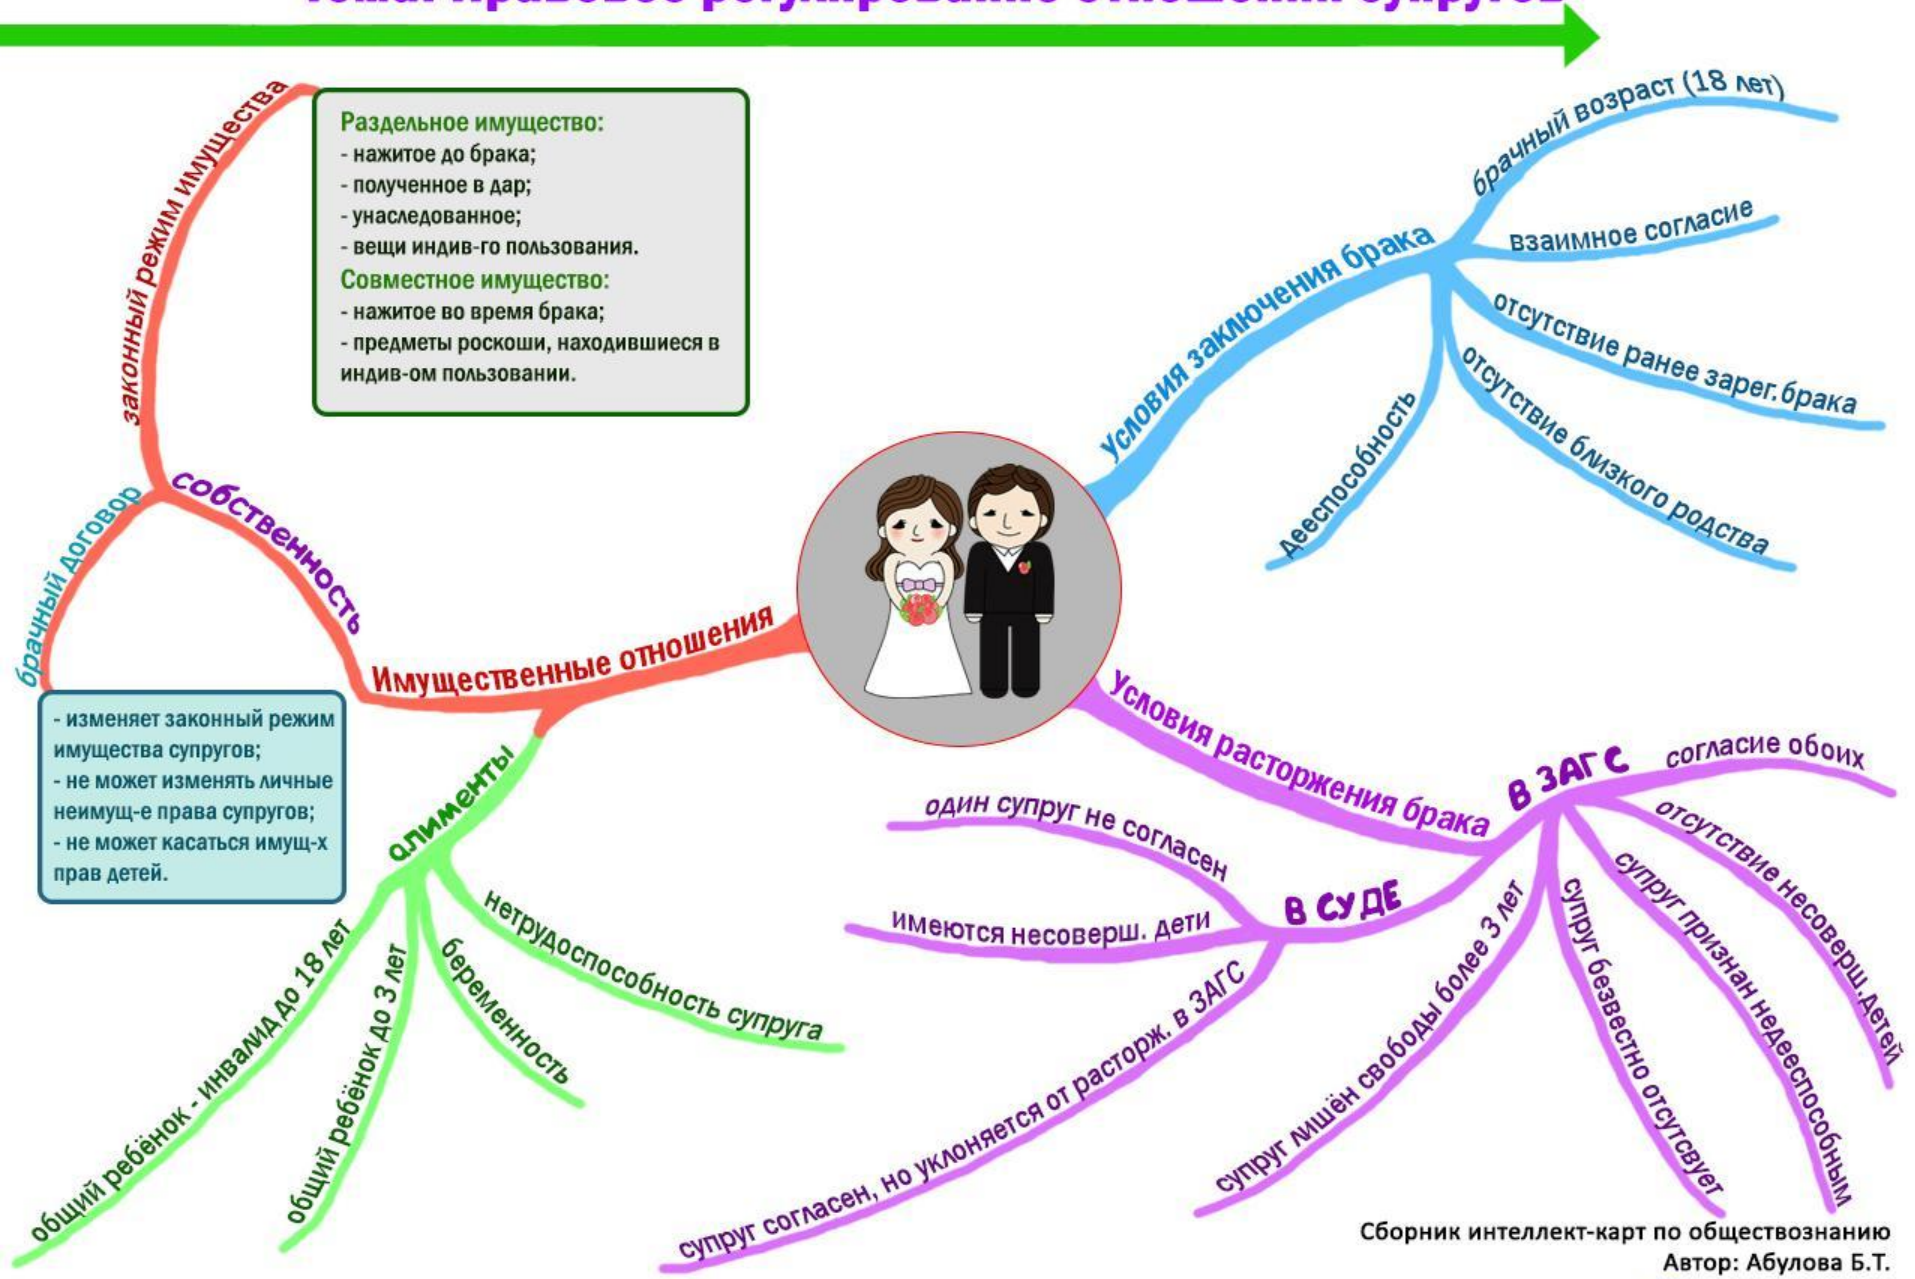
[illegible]

Раздельное имущество:
- нажитое до брака;
- полученное в дар;
- унаследованное;
- вещи индив-го пользования.
Совместное имущество:
- нажитое во время брака;
- предметы роскоши, находившиеся в индив-ом пользовании.

законный режим имущества

собственность

брачный договор

Имущественные отношения

- изменяет законный режим имущества супругов;
- не может изменять личные неимущ-е права супругов;
- не может касаться имущ-х прав детей.

алименты

общий ребёнок - инвалид до 18 лет

общий ребёнок до 3 лет

беременность

нетрудоспособность супруга

Условия заключения брака

брачный возраст (18 лет)

взаимное согласие

отсутствие ранее зарег.брака

отсутствие близкого родства

дееспособность

Условия расторжения брака

В ЗАГС

согласие обоих

отсутствие несоверш.детей

супруг признан недееспособным

супруг безвестно отсутсвует

супруг лишён свободы более 3 лет

В СУДЕ

один супруг не согласен

имеются несоверш. дети

супруг согласен, но уклоняется от расторж. в ЗАГС

Сборник интеллект-карт по обществознанию
Автор: Абулова Б.Т.